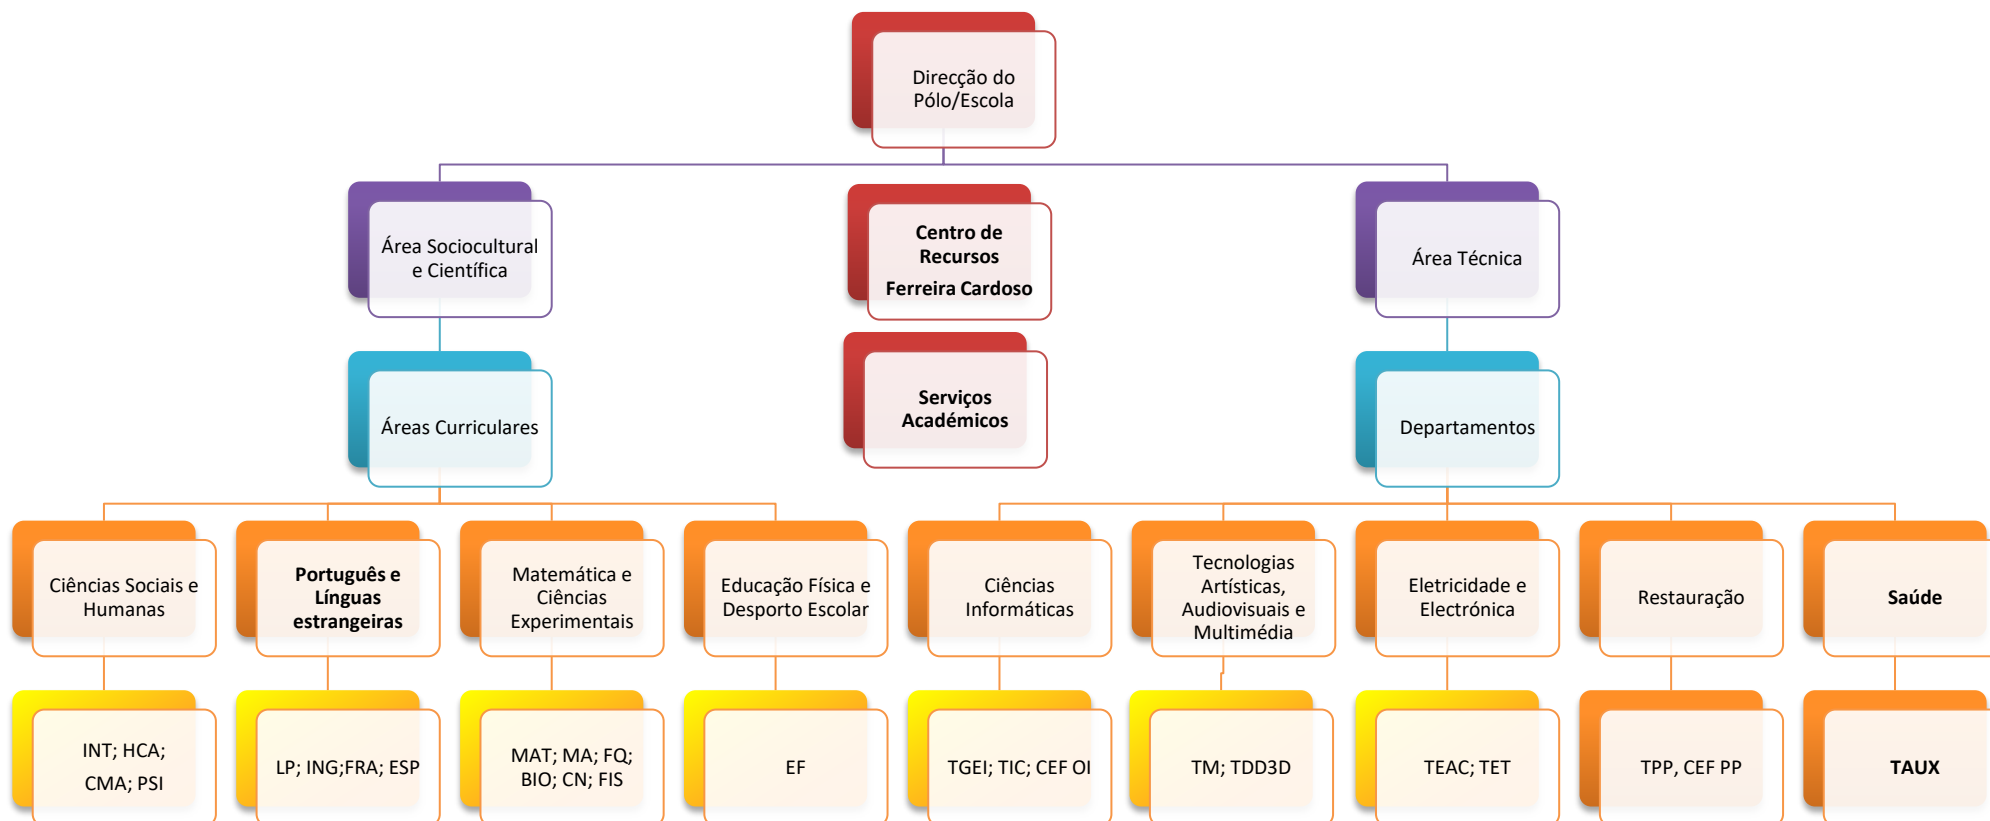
Direcção do Pólo/Escola

Área Sociocultural e Científica

Centro de Recursos Ferreira Cardoso

Área Técnica

Áreas Curriculares

Serviços Académicos

Departamentos

Ciências Sociais e Humanas

Português e Línguas estrangeiras

Matemática e Ciências Experimentais

Educação Física e Desporto Escolar

Ciências Informáticas

Tecnologias Artísticas, Audiovisuais e Multimédia

Eletricidade e Electrónica

Restauração

Saúde

INT; HCA; CMA; PSI

LP; ING;FRA; ESP

MAT; MA; FQ; BIO; CN; FIS

EF

TGEI; TIC; CEF OI

TM; TDD3D

TEAC; TET

TPP, CEF PP

TAUX